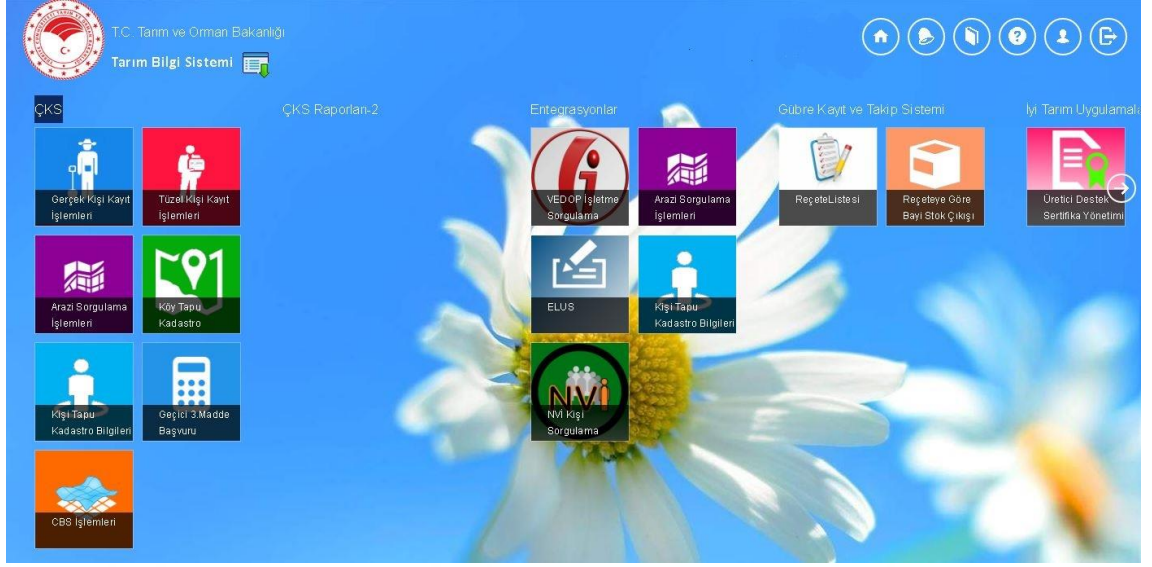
T.C. Tarım ve Orman Bakanlığı
Tarım Bilgi Sistemi

ÇKS

Gerçek Kişi Kayıt İşlemleri

Tüzel Kişi Kayıt İşlemleri

Arazi Sorgulama İşlemleri

Köy Tapu Kadastro

Kişi Tapu Kadastro Bilgileri

Geçici 3.Madde Başvuru

CBS İşlemleri

ÇKS Raporları-2

Entegrasyonlar

VEDOP İşletme Sorgulama

Arazi Sorgulama İşlemleri

ELUS

Kişi Tapu Kadastro Bilgileri

NVİ Kişi Sorgulama

Gübre Kayıt ve Takip Sistemi

ReçeteListesi

Reçeteye Göre Bayi Stok Çıkışı

İyi Tarım Uygulamala

Üretici Destek Sertifika Yönetimi